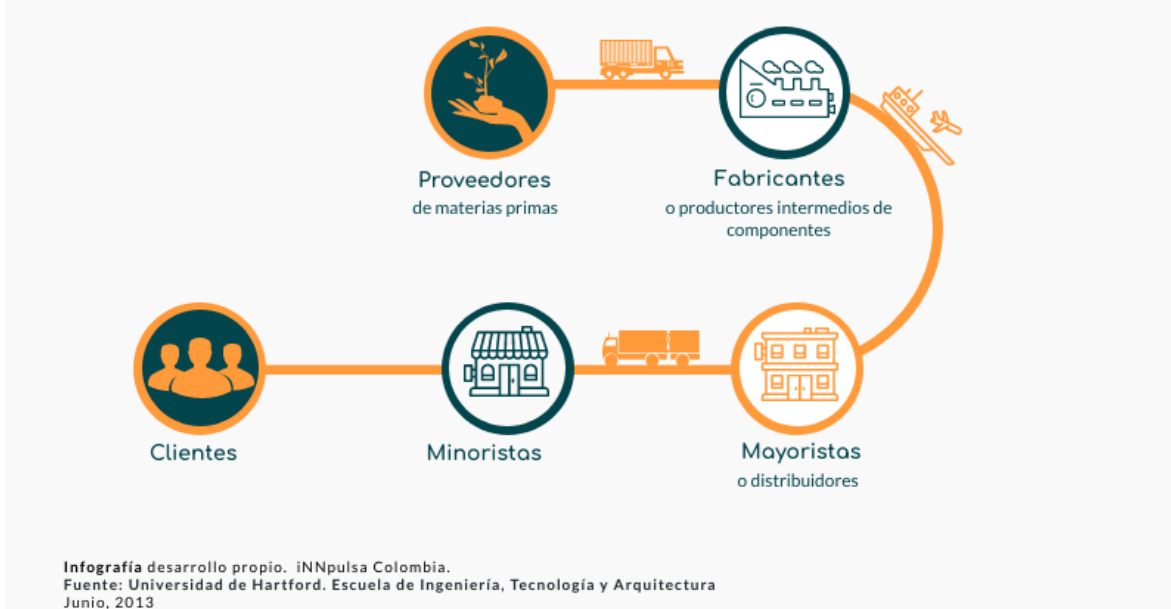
Proveedores
de materias primas

Fabricantes
o productores intermedios de componentes

Clientes

Minoristas

Mayoristas
o distribuidores

**Infografía** desarrollo propio. iNNpulsa Colombia.
**Fuente: Universidad de Hartford. Escuela de Ingeniería, Tecnología y Arquitectura**
Junio, 2013